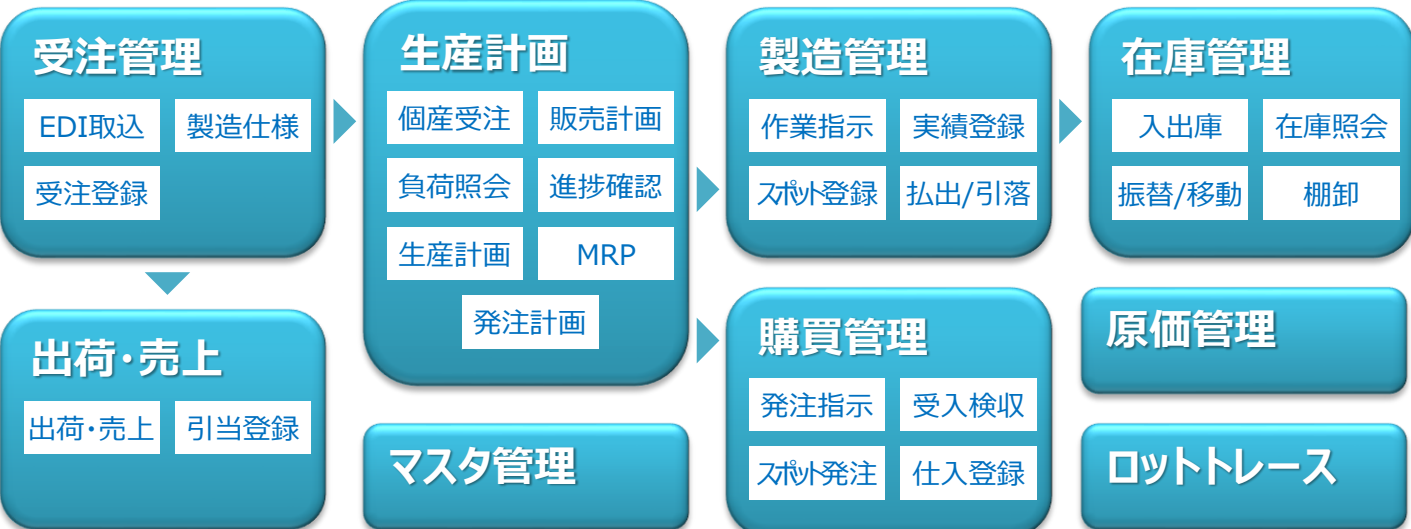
受注管理

EDI取込

製造仕様

受注登録

出荷・売上

出荷・売上

引当登録

生産計画

個産受注

販売計画

負荷照会

進捗確認

生産計画

MRP

発注計画

マスタ管理

製造管理

作業指示

実績登録

スポット登録

払出/引落

購買管理

発注指示

受入検収

スポット発注

仕入登録

在庫管理

入出庫

在庫照会

振替/移動

棚卸

原価管理

ロットトレース